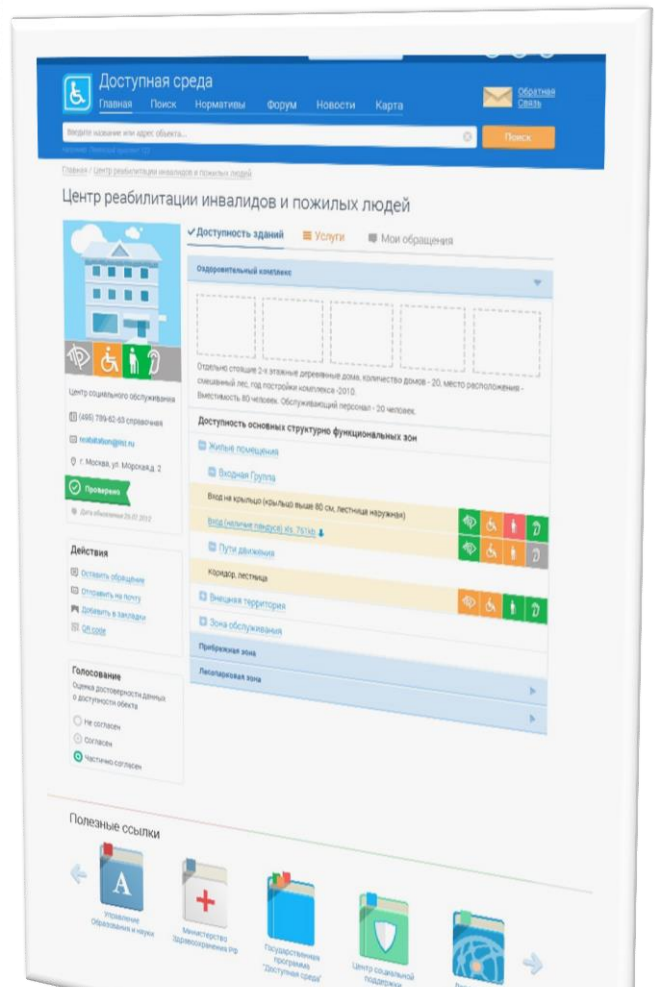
Доступная среда

Главная Поиск Нормативы Форум Новости Карта

Обратная Связь

Введите название или адрес объекта...

Поиск

Главная / Центр реабилитации инвалидов и пожилых людей

Центр реабилитации инвалидов и пожилых людей

Доступность зданий Услуги Мои обращения

Оздоровительный комплекс

Отдельно стоящие 2-х этажные деревянные дома, количество домов - 20, место расположения - смешанный лес, год постройки комплекса -2010. Вместимость 80 человек. Обслуживающий персонал - 20 человек.

Доступность основных структурно функциональных зон

Жилые помещения

Входная Группа

Вход на крыльцо (крыльцо выше 80 см, лестница наружная)

Вход (наличие пандуса) кb. 7 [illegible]

Пути движения

Коридор, лестница

Внешняя территория

Зона обслуживания

Прибрежная зона

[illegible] зона

Центр социального обслуживания

(495) 789-62-63 справочная

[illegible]

г. Москва, ул. Морская,д. 2

Проверено

Дата обновления 29.07.2012

Действия

Оставить обращение

Отправить на почту

Добавить в закладки

QR code

Голосование

Оценка достоверности данных о доступности объекта

Не согласен

Согласен

Частично согласен

Полезные ссылки

Управление Образования и науки

Министерство Здравоохранения РФ

Государственная программа "Доступная среда"

Центр социальной поддержки

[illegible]